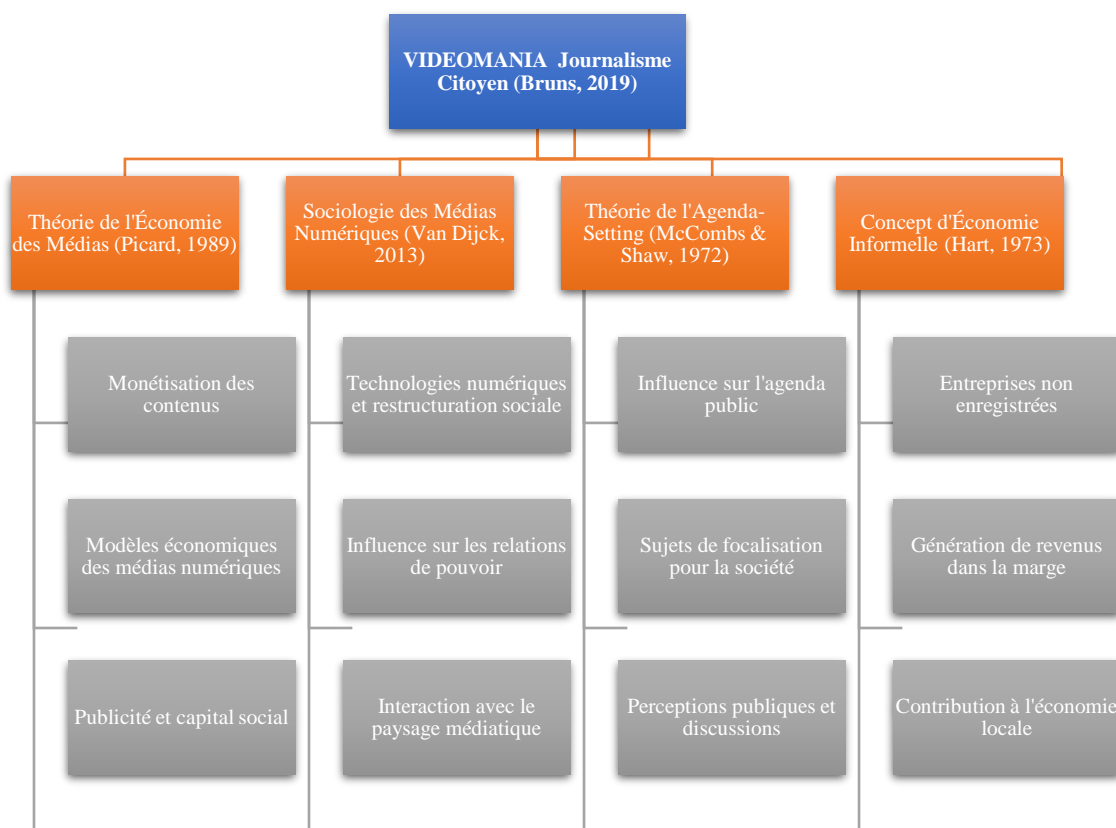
VIDEOMANIA Journalisme Citoyen (Bruns, 2019)

Théorie de l'Économie des Médias (Picard, 1989)

Monétisation des contenus

Modèles économiques des médias numériques

Publicité et capital social

Sociologie des Médias Numériques (Van Dijck, 2013)

Technologies numériques et restructuration sociale

Influence sur les relations de pouvoir

Interaction avec le paysage médiatique

Théorie de l'Agenda-Setting (McCombs & Shaw, 1972)

Influence sur l'agenda public

Sujets de focalisation pour la société

Perceptions publiques et discussions

Concept d'Économie Informelle (Hart, 1973)

Entreprises non enregistrées

Génération de revenus dans la marge

Contribution à l'économie locale